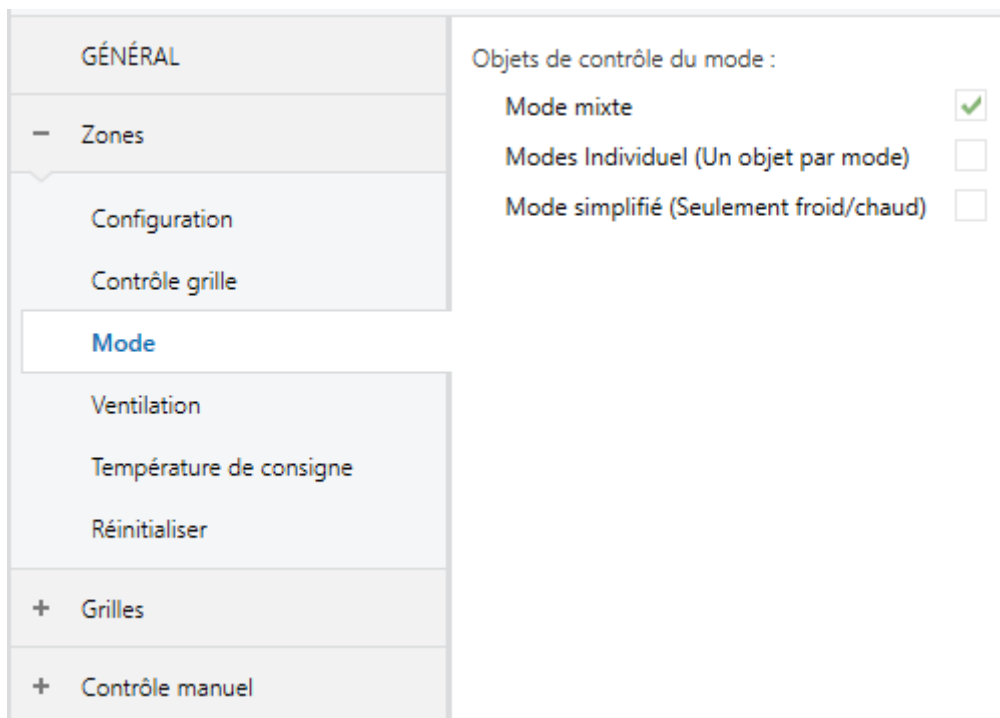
GÉNÉRAL

− Zones

Configuration

Contrôle grille

Mode

Ventilation

Température de consigne

Réinitialiser

+ Grilles

+ Contrôle manuel

Objets de contrôle du mode :

Mode mixte ✓

Modes Individuel (Un objet par mode)

Mode simplifié (Seulement froid/chaud)